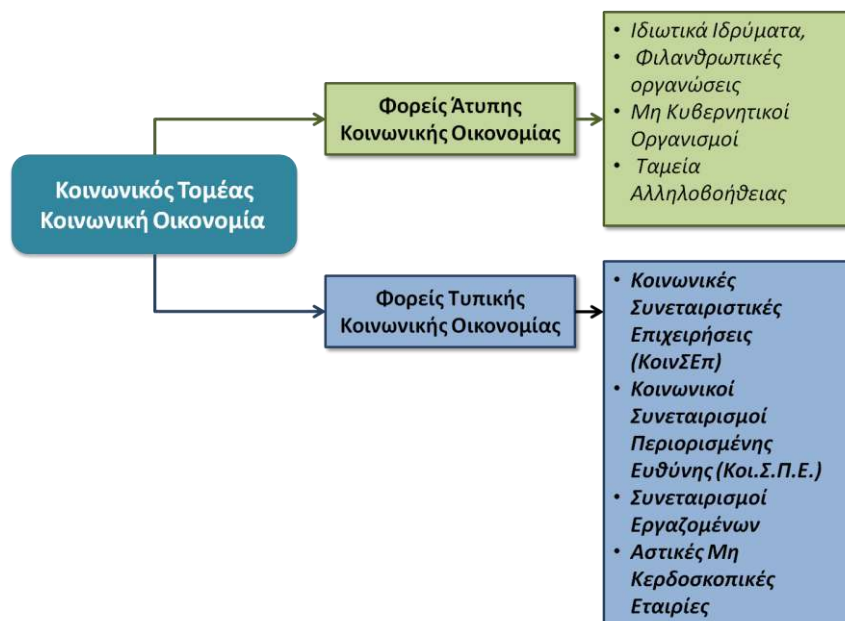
Κοινωνικός Τομέας
Κοινωνική Οικονομία

Φορείς Άτυπης Κοινωνικής Οικονομίας

• Ιδιωτικά Ιδρύματα,
• Φιλανθρωπικές οργανώσεις
• Μη Κυβερνητικοί Οργανισμοί
• Ταμεία Αλληλοβοήθειας

Φορείς Τυπικής Κοινωνικής Οικονομίας

• Κοινωνικές Συνεταιριστικές Επιχειρήσεις (ΚοινΣΕπ)
• Κοινωνικοί Συνεταιρισμοί Περιορισμένης Ευθύνης (Κοι.Σ.Π.Ε.)
• Συνεταιρισμοί Εργαζομένων
• Αστικές Μη Κερδοσκοπικές Εταιρίες